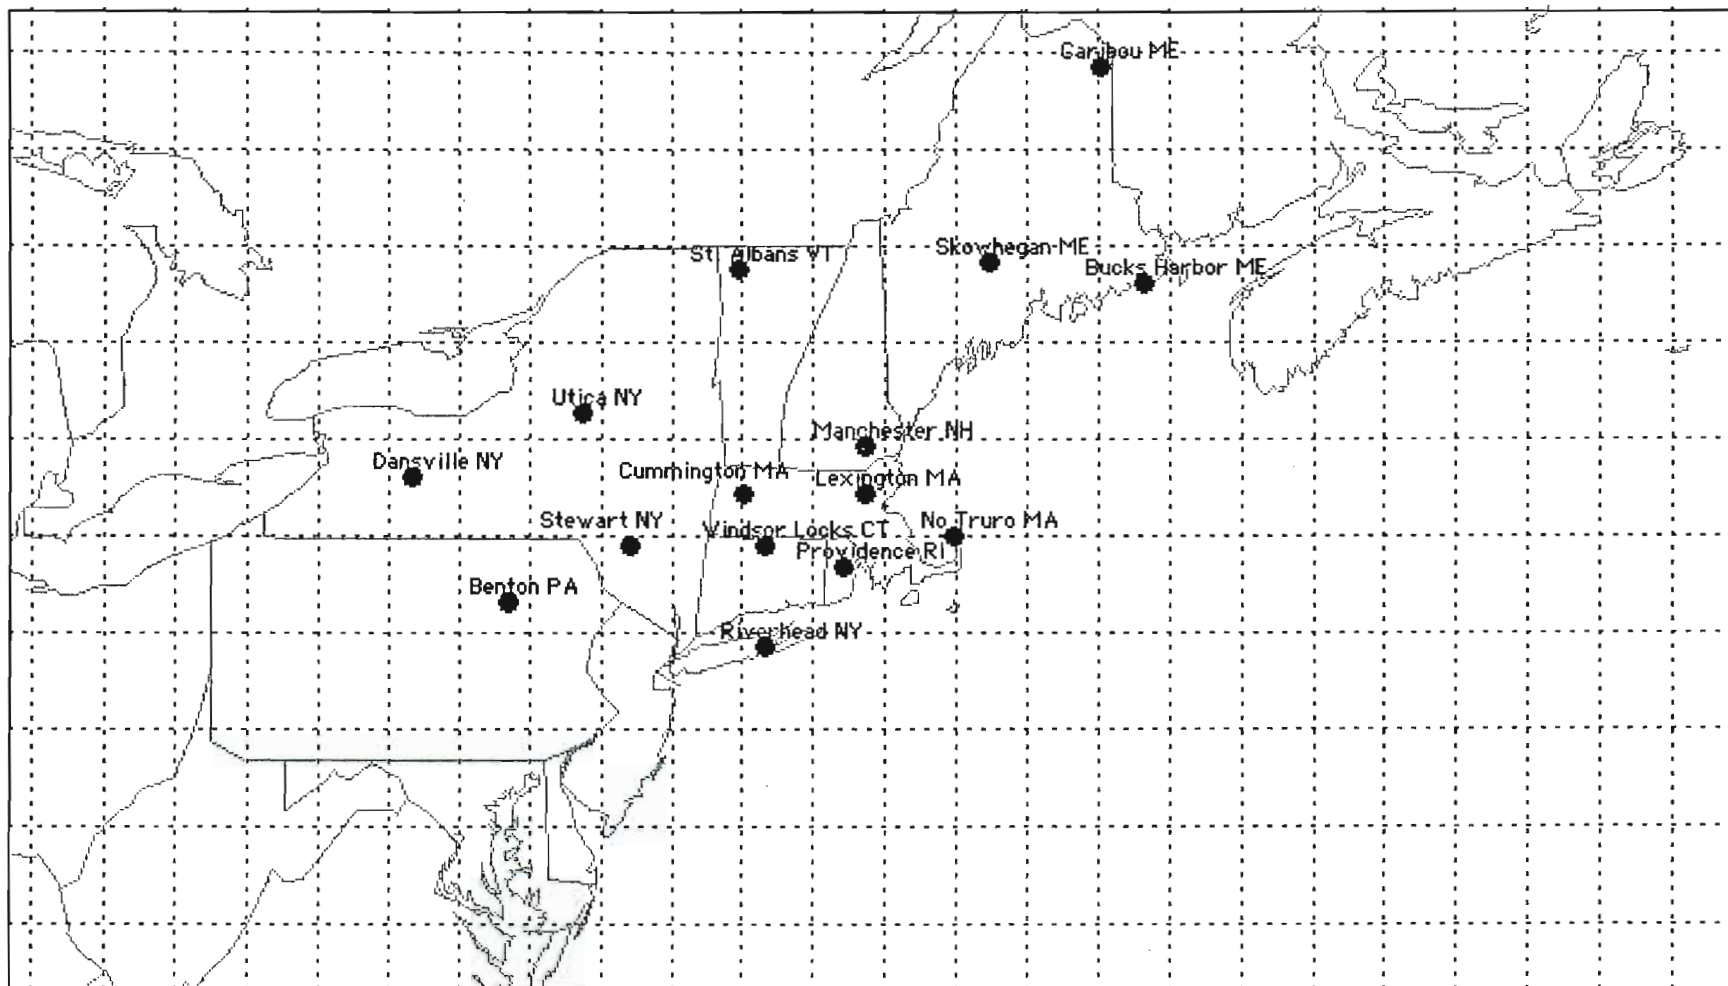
Caribou ME

St Albans VT

Skowhegan ME

Bucks Harbor ME

Utica NY

Manchester NH

Dansville NY

Cummington MA

Lexington MA

Stewart NY

Windsor Locks CT

No Truro MA

Providence RI

Benton PA

Riverhead NY